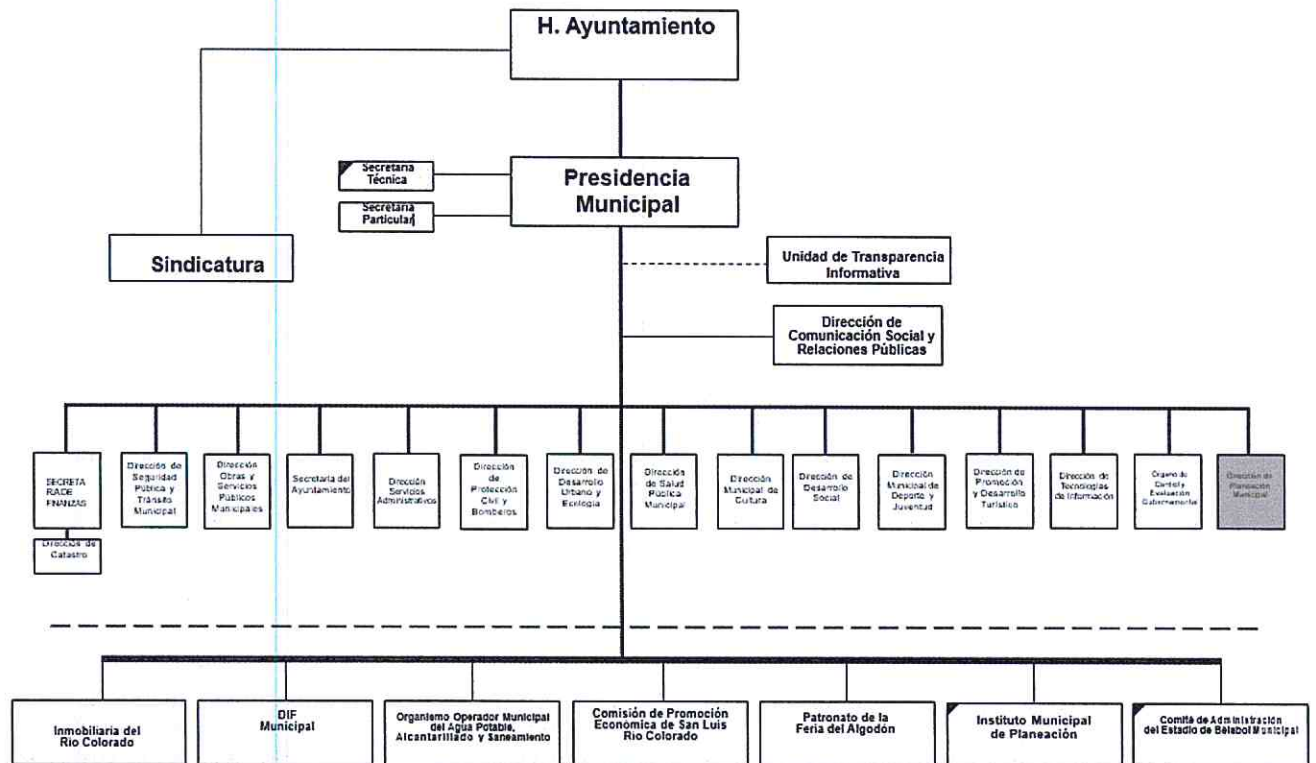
H. Ayuntamiento

Sindicatura

Secretaria Técnica

Secretaria Particular

Presidencia Municipal

Unidad de Transparencia Informativa

Dirección de Comunicación Social y Relaciones Públicas

SECRETA RADE FINANZAS

Dirección de Catastro

Dirección de Seguridad Pública y Tránsito Municipal

Dirección Obras y Servicios Públicos Municipales

Secretaría del Ayuntamiento

Dirección Servicios Administrativos

Dirección de Protección Civil y Bomberos

Dirección de Desarrollo Urbano y Ecología

Dirección de Salud Pública Municipal

Dirección Municipal de Cultura

Dirección de Desarrollo Social

Dirección Municipal de Deporte y Juventud

Dirección de Promoción y Desarrollo Turístico

Dirección de Tecnologías de Información

Órgano de Control y Evaluación Gubernamental

Dirección de Planeación Municipal

Inmobiliaria del Rio Colorado

DIF Municipal

Organismo Operador Municipal del Agua Potable, Alcantarillado y Saneamiento

Comisión de Promoción Económica de San Luis Rio Colorado

Patronato de la Feria del Algodón

Instituto Municipal de Planeación

Comité de Administración del Estadio de Beisbol Municipal